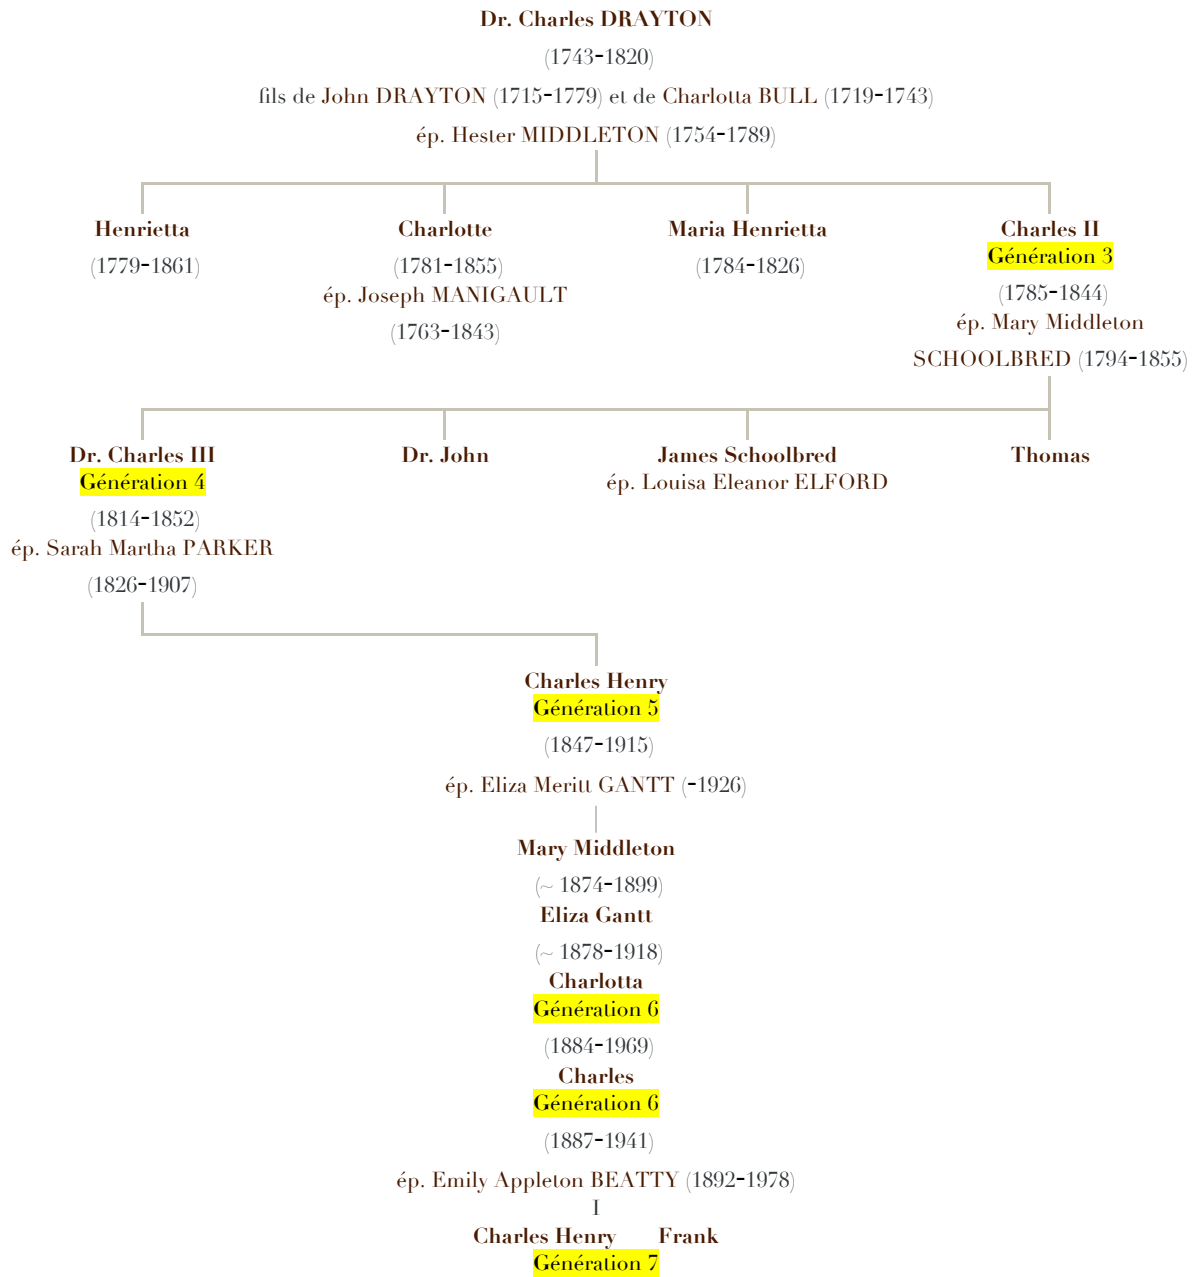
Dr. Charles DRAYTON

(1743-1820)

fils de John DRAYTON (1715-1779) et de Charlotta BULL (1719-1743)

ép. Hester MIDDLETON (1754-1789)

Henrietta

(1779-1861)

Charlotte

(1781-1855)
ép. Joseph MANIGAULT

(1763-1843)

Maria Henrietta

(1784-1826)

Charles II
Génération 3

(1785-1844)
ép. Mary Middleton

SCHOOLBRED (1794-1855)

Dr. Charles III
Génération 4

(1814-1852)
ép. Sarah Martha PARKER

(1826-1907)

Dr. John

James Schoolbred
ép. Louisa Eleanor ELFORD

Thomas

Charles Henry
Génération 5

(1847-1915)

ép. Eliza Meritt GANTT (-1926)

Mary Middleton

(~ 1874-1899)
Eliza Gantt

(~ 1878-1918)
Charlotta
Génération 6

(1884-1969)
Charles
Génération 6

(1887-1941)

ép. Emily Appleton BEATTY (1892-1978)

Charles Henry Frank
Génération 7